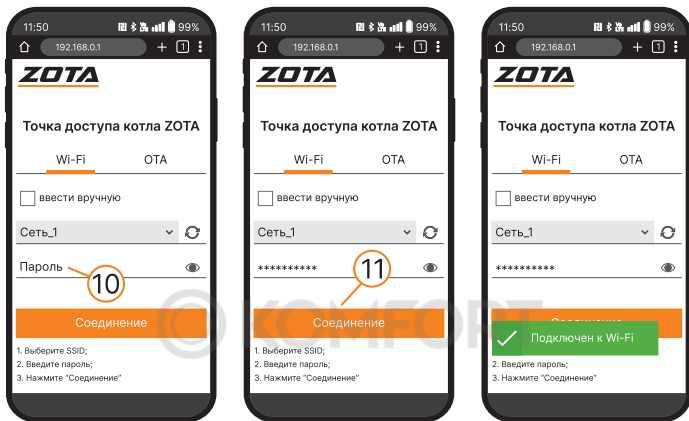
11:50 99%
192.168.0.1
1
ZOTA
Точка доступа котла ZOTA
Wi-Fi
OTA
ввести вручную
Сеть_1
Пароль
10
Соединение
1. Выберите SSID;
2. Введите пароль;
3. Нажмите "Соединение"

11:50 99%
192.168.0.1
1
ZOTA
Точка доступа котла ZOTA
Wi-Fi
OTA
ввести вручную
Сеть_1
**********
11
Соединение
1. Выберите SSID;
2. Введите пароль;
3. Нажмите "Соединение"

KOMFORT

11:50 99%
192.168.0.1
1
ZOTA
Точка доступа котла ZOTA
Wi-Fi
OTA
ввести вручную
Сеть_1
**********
Соединение
Подключен к Wi-Fi
2. Введите пароль;
3. Нажмите "Соединение"